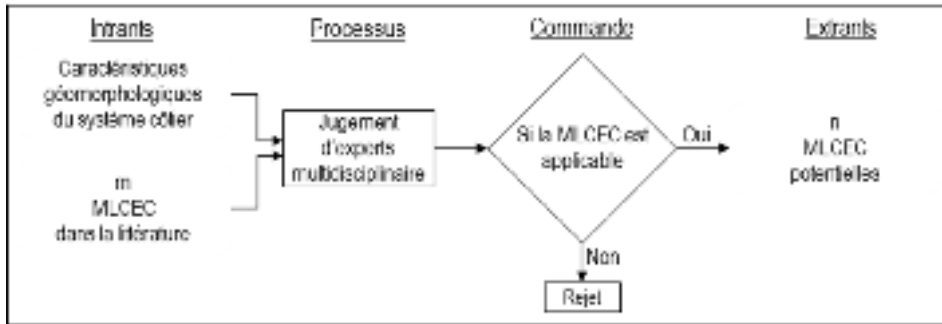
Intrants

Caractéristiques géomorphologiques du système côtier

m MLCEC dans la littérature

Processus

Jugement d'experts multidisciplinaire

Commande

Si la MLCEC est applicable

Oui

Non

Rejet

Extrants

n MLCEC potentielles